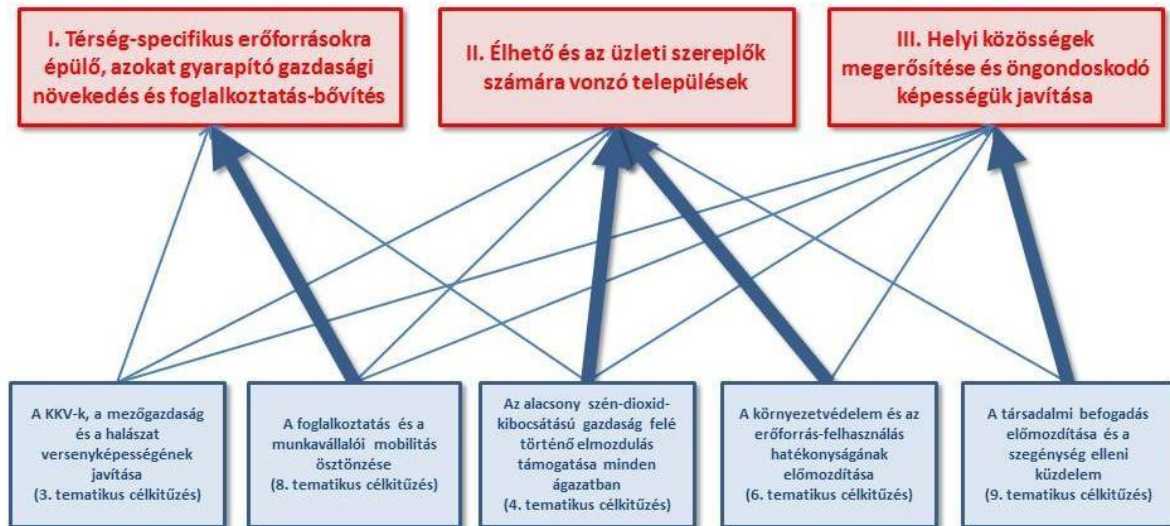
I. Térség-specifikus erőforrásokra épülő, azokat gyarapító gazdasági növekedés és foglalkoztatás-bővítés

II. Élhető és az üzleti szereplők számára vonzó települések

III. Helyi közösségek megerősítése és öngondoskodó képességük javítása

A KKV-k, a mezőgazdaság és a halászat versenyképességének javítása (3. tematikus célkitűzés)

A foglalkoztatás és a munkavállalói mobilitás ösztönzése (8. tematikus célkitűzés)

Az alacsony szén-dioxid-kibocsátású gazdaság felé történő elmozdulás támogatása minden ágazatban (4. tematikus célkitűzés)

A környezetvédelem és az erőforrás-felhasználás hatékonyságának előmozdítása (6. tematikus célkitűzés)

A társadalmi befogadás előmozdítása és a szegénység elleni küzdelem (9. tematikus célkitűzés)